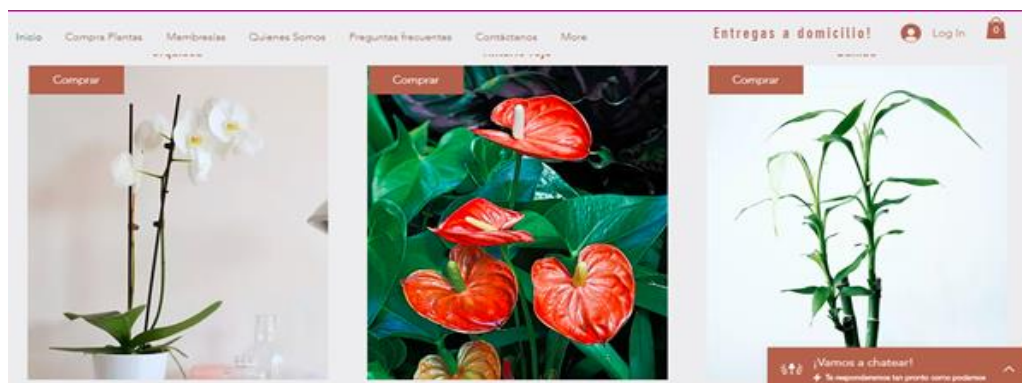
Inicio Compra Plantas Membresías Quienes Somos Preguntas frecuentes Contáctanos More

Entregas a domicilio!

Log In

0

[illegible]

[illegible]

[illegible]

Comprar

Comprar

Comprar

¡Vamos a chatear!

Te responderemos tan pronto como podamos